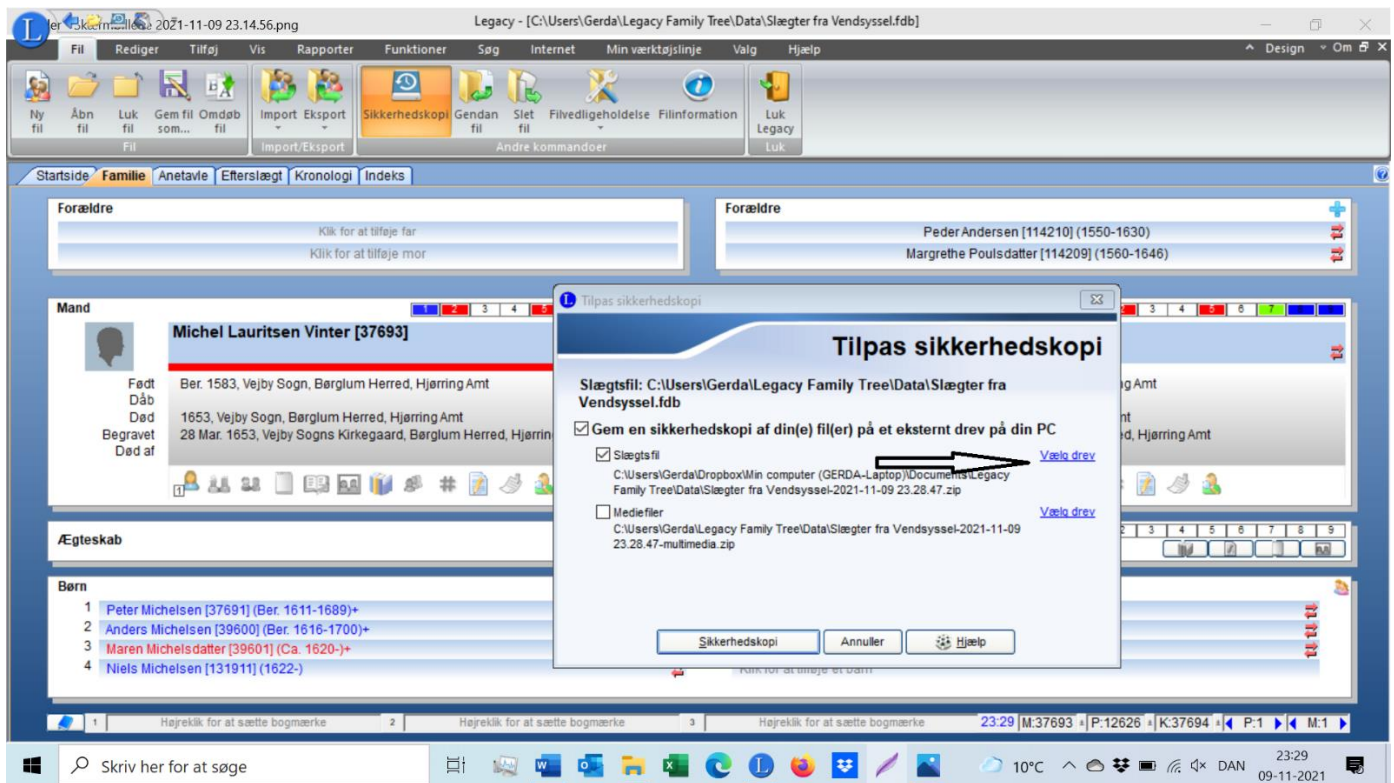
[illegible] 2021-11-09 23.14.56.png
Legacy - [C:\Users\Gerda\Legacy Family Tree\Data\Slægter fra Vendsyssel.fdb]

Fil Rediger Tilføj Vis Rapporter Funktioner Søg Internet Min værktøjslinje Valg Hjælp
Design Om

Ny fil
Åbn fil
Luk fil
Gem fil som...
Omdøb fil
Fil
Import
Eksport
Import/Eksport
Sikkerhedskopi
Gendan fil
Slet fil
Filvedligeholdelse
Filinformation
Andre kommandoer
Luk Legacy
Luk

Startside Familie Anetavle Efterslægt Kronologi Indeks

Forældre
Klik for at tilføje far
Klik for at tilføje mor

Forældre
Peder Andersen [114210] (1550-1630)
Margrethe Poulsdatter [114209] (1560-1646)

Mand
Michel Lauritsen Vinter [37693]
Født Ber. 1583, Vejby Sogn, Børglum Herred, Hjørring Amt
Dåb
Død 1653, Vejby Sogn, Børglum Herred, Hjørring Amt
Begravet 28 Mar. 1653, Vejby Sogns Kirkegaard, Børglum Herred, Hjørrin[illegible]
Død af

g Amt
nt
d, Hjørring Amt

Tilpas sikkerhedskopi
Tilpas sikkerhedskopi
Slægtsfil: C:\Users\Gerda\Legacy Family Tree\Data\Slægter fra Vendsyssel.fdb
Gem en sikkerhedskopi af din(e) fil(er) på et eksternt drev på din PC
Slægtsfil
C:\Users\Gerda\Dropbox\Min computer (GERDA-Laptop)\Documents\Legacy Family Tree\Data\Slægter fra Vendsyssel-2021-11-09 23.28.47.zip
Vælg drev
Mediefiler
C:\Users\Gerda\Legacy Family Tree\Data\Slægter fra Vendsyssel-2021-11-09 23.28.47-multimedia.zip
Vælg drev
Sikkerhedskopi Annuller Hjælp

Ægteskab

Børn
1 Peter Michelsen [37691] (Ber. 1611-1689)+
2 Anders Michelsen [39600] (Ber. 1616-1700)+
3 Maren Michelsdatter [39601] (Ca. 1620-)+
4 Niels Michelsen [131911] (1622-)
Klik for at tilføje et barn

1 Højreklik for at sætte bogmærke 2 Højreklik for at sætte bogmærke 3 Højreklik for at sætte bogmærke 23:29 M:37693 P:12626 K:37694 P:1 M:1

Skriv her for at søge
10°C DAN 23:29 09-11-2021